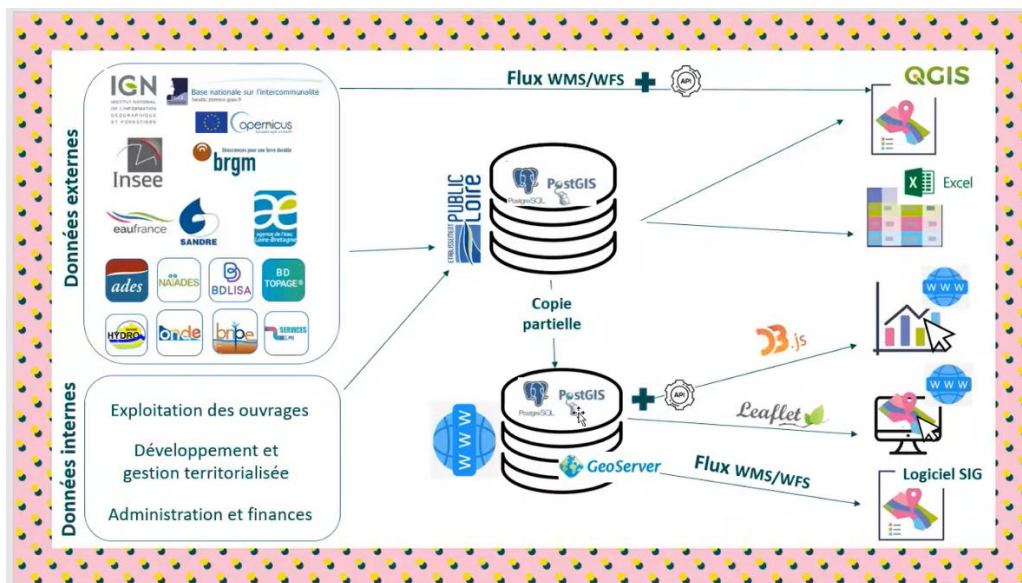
Données externes

IGN INSTITUT NATIONAL DE L'INFORMATION GÉOGRAPHIQUE ET FORESTIÈRE

Base nationale sur l'intercommunalité

Copernicus

brgm

Insee

eaufrance

SANDRE

agence de l'eau Loire-Bretagne

ades

NAÏADES

BDLISA

BD TOPAGE®

HYDRO

onde

bnpe

SERVICES

Données internes

Exploitation des ouvrages

Développement et gestion territorialisée

Administration et finances

Flux WMS/WFS

API

ÉTABLISSEMENT PUBLIC Loire

PostgreSQL PostGIS

Copie partielle

PostgreSQL PostGIS

GeoServer

Flux WMS/WFS

API

D3.js

Leaflet

QGIS

Excel

www

www

Logiciel SIG